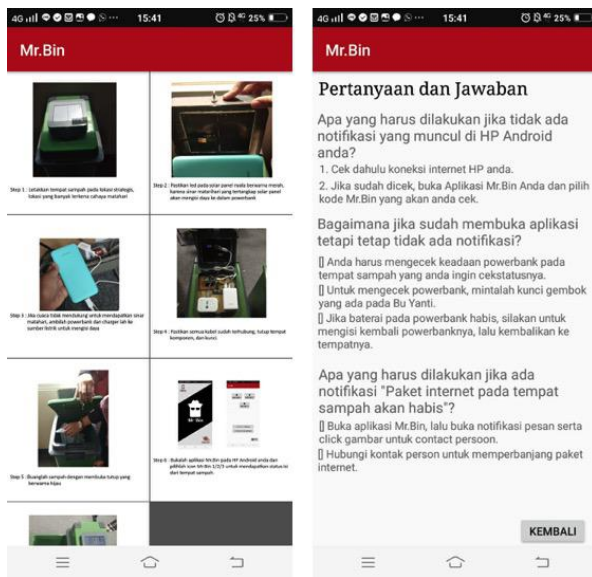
4G 15:41 25%

Mr.Bin

Step 1 : Letakkan tempat sampah pada lokasi strategis, lokasi yang banyak terkena cahaya matahari

Step 2 : Pastikan led pada solar panel nyala berwarna merah, karena sinar matahari yang tertangkap solar panel akan mengisi daya ke dalam powerbank

Step 3 : Jika cuaca tidak mendukung untuk mendapatkan sinar matahari, ambillah powerbank dan charger lalu ke sumber listrik untuk mengisi daya

Step 4 : Pastikan semua kabel sudah terhubung, tutup tempat komponen, dan kunci.

Step 5 : Buanglah sampah dengan membuka tutup yang berwarna hijau

Step 6 : Bukalah aplikasi Mr.Bin pada HP Android anda dan pilihlah icon Mr.Bin 2/3/3 untuk mendapatkan status ini dari tempat sampah

4G 15:41 25%

Mr.Bin

Pertanyaan dan Jawaban

Apa yang harus dilakukan jika tidak ada notifikasi yang muncul di HP Android anda?

1. Cek dahulu koneksi internet HP anda.
2. Jika sudah dicek, buka Aplikasi Mr.Bin Anda dan pilih kode Mr.Bin yang akan anda cek.

Bagaimana jika sudah membuka aplikasi tetapi tetap tidak ada notifikasi?

[] Anda harus mengecek keadaan powerbank pada tempat sampah yang anda ingin cekstatusnya.
[] Untuk mengecek powerbank, mintalah kunci gembok yang ada pada Bu Yanti.
[] Jika baterai pada powerbank habis, silakan untuk mengisi kembali powerbanknya, lalu kembalikan ke tempatnya.

Apa yang harus dilakukan jika ada notifikasi "Paket internet pada tempat sampah akan habis"?

[] Buka aplikasi Mr.Bin, lalu buka notifikasi pesan serta click gambar untuk contact persoon.
[] Hubungi kontak person untuk memperbanjang paket internet.

KEMBALI